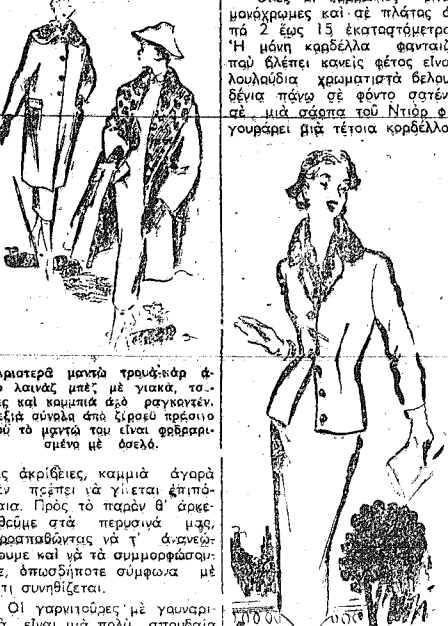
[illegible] μονόχρωμες καὶ σὲ πλάτος ἀ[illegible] πὸ 2 ἕως 15 ἑκατοστόμετρα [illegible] Ἡ μόνη κορδέλλα φανταιζ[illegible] ποὺ βλέπει κανεὶς φέτος εἶναι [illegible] λουλούδια χρωματιστὰ βελου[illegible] δένια πάνω σὲ φόντο σατέν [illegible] σέ. μιὰ σάρπα τοῦ Ντιὸρ φ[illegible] γουράρει μιὰ τέτοια κορδέλλα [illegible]

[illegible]ριστερὰ μαντὼ τρουά-κάρ ἀ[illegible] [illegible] λαινὰς μπὲζ μὲ γιακά, το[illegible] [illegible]ς καὶ καμμπιὰ ἀπὸ ραγκαντέν. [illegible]ξιὰ σύνολο ἀπὸ ζέρσεϋ πράσινο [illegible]οῦ τὸ μαντὼ του εἶναι φοδραρι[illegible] σμένο μὲ ὀσελό.

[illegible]ς ἀκρίβειες, καμμιὰ ἀγορὰ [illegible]ὲν πρέπει νὰ γίνεται ἐπιπό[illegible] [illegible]σια. Πρὸς τὸ παρὸν θ' ἀρκε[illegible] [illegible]θοῦμε στὰ περυσινά μας, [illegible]ρασπαθώντας νὰ τ' ἀνανεώ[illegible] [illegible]ουμε καὶ νὰ τὰ συμμορφώσου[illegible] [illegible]ε, ὁπωσδήποτε σύμφωνα μὲ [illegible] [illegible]τι συνηθίζεται.

Οἱ γαρνιτοῦρες μὲ γουναρι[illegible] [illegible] εἶναι μιὰ πολὺ σπουδαία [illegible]